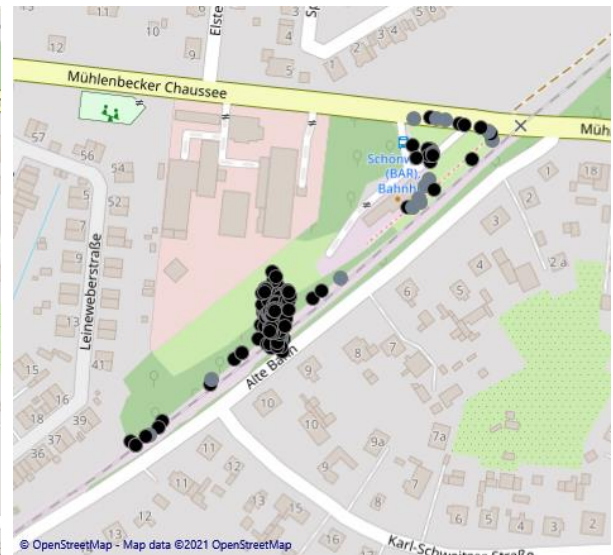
11
10
Elste
Sc
4
3
12
9
2
5
Mühlenbecker Chaussee
Müh
57
56
Schönw
(BAR)
Bahnh
1
18
54
52
2
3
Leineweberstraße
49
4
2a
5
6
13
41
8
7
15
9
Alte Bahn
16
18
39
10
10
37
9a
7a
36
11
12
9
11
7
13
8
15
12
13
6
5
4
3
© OpenStreetMap - Map data ©2021 OpenStreetMap
Karl-Schweitzer-Straße